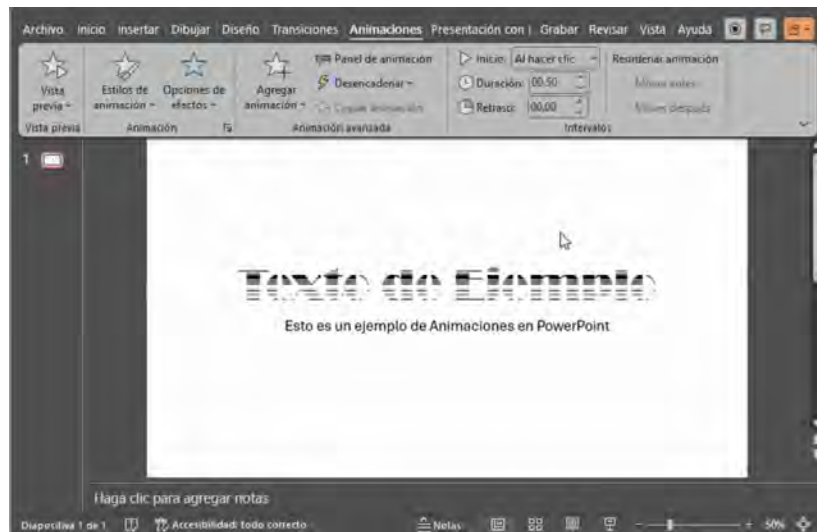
Archivo Inicio Insertar Dibujar Diseño Transiciones Animaciones Presentación con | Grabar Revisar Vista Ayuda

Vista previa
Estilos de animación
Opciones de efectos
Agregar animación
Panel de animación
Desencadenar
Copiar animación
Inicio: Al hacer clic
Duración: 00,50
Retraso: 00,00
Reordenar animación
Mover antes
Mover después
Vista previa
Animación
Animación avanzada
Intervalos

1

Texto de Ejemplo

Esto es un ejemplo de Animaciones en PowerPoint

Haga clic para agregar notas

Diapositiva 1 de 1
Accesibilidad: todo correcto
Notas
50%